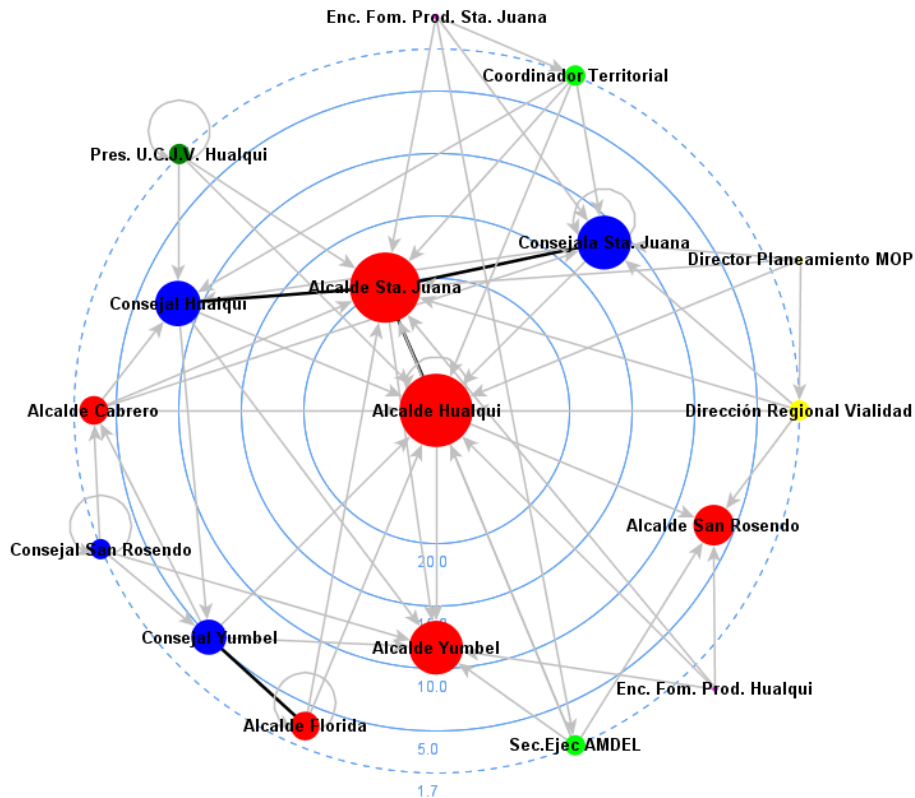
Enc. Fom. Prod. Sta. Juana

Coordinador Territorial

Pres. U.C.J.V. Hualqui

Concejala Sta. Juana

Director Planeamiento MOP

Alcalde Sta. Juana

Consejal Hualqui

Alcalde Cabrero

Alcalde Hualqui

Dirección Regional Vialidad

Alcalde San Rosendo

Consejal San Rosendo

20.0

Consejal Yumbel

Alcalde Yumbel

10.0

Enc. Fom. Prod. Hualqui

Alcalde Florida

5.0

Sec.Ejec AMDEL

1.7